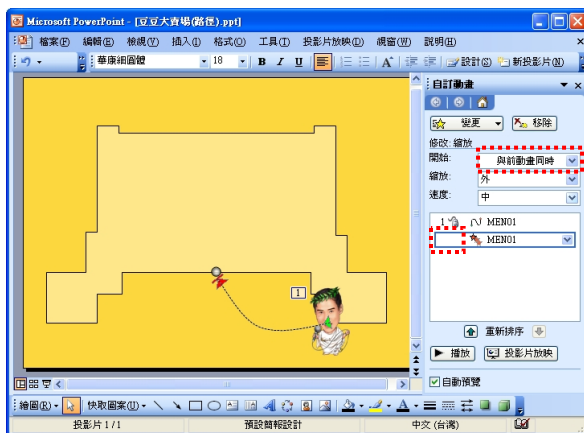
Microsoft PowerPoint - [豆豆大賽場(路徑).ppt]

檔案(F) 編輯(E) 檢視(V) 插入(I) 格式(O) 工具(T) 投影片放映(D) 視窗(W) 說明(H)

華康細圓體 18 B I U 設計(S) 新投影片(N)

自訂動畫

變更 移除

修改: 縮放
開始: 與前動畫同時
縮放: 外
速度: 中

1 MEN01
MEN01

1

重新排序

播放 投影片放映

自動預覽

繪圖(R) 快取圖案(U)

投影片 1 / 1 預設簡報設計 中文 (台灣)